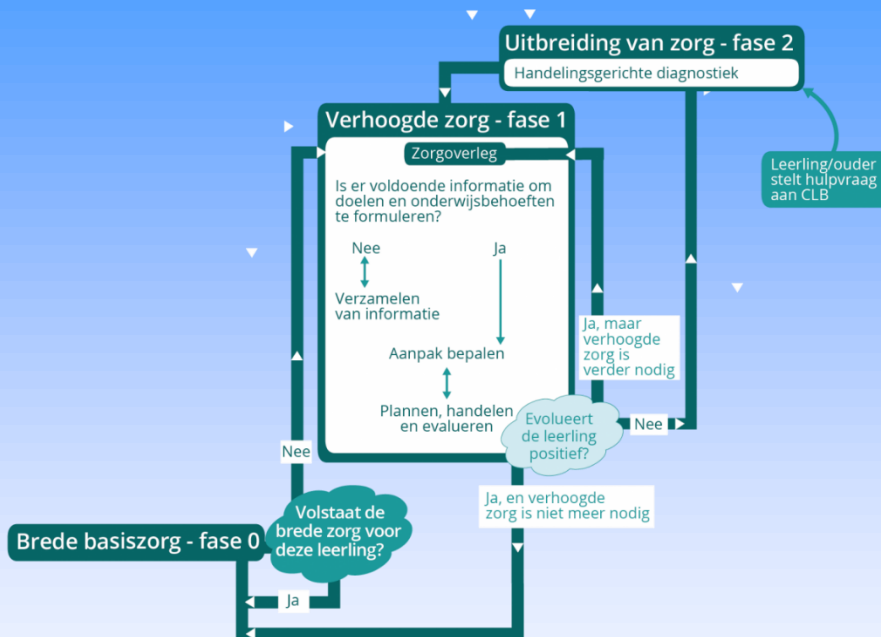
Uitbreiding van zorg - fase 2
Handelingsgerichte diagnostiek

Verhoogde zorg - fase 1
Zorgoverleg

Is er voldoende informatie om doelen en onderwijsbehoeften te formuleren?

Nee

Ja

Verzamelen van informatie

Aanpak bepalen

Plannen, handelen en evalueren

Leerling/ouder stelt hulpvraag aan CLB

Ja, maar verhoogde zorg is verder nodig

Evolueert de leerling positief?

Nee

Nee

Ja, en verhoogde zorg is niet meer nodig

Volstaat de brede zorg voor deze leerling?

Brede basiszorg - fase 0

Ja